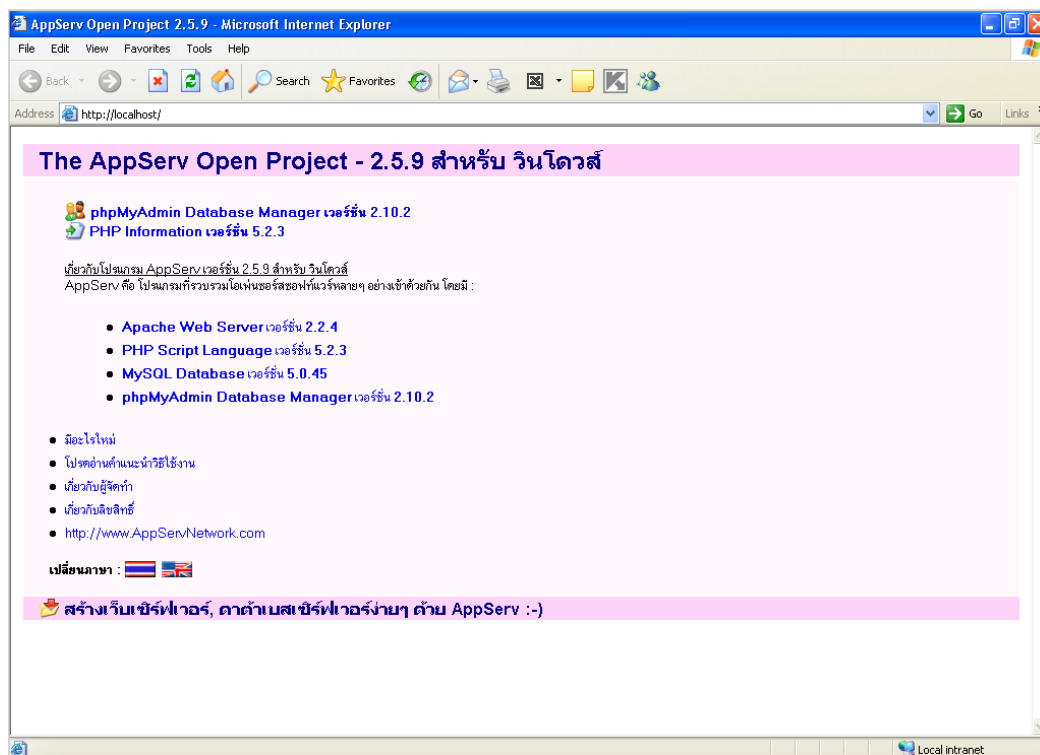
AppServ Open Project 2.5.9 - Microsoft Internet Explorer

File Edit View Favorites Tools Help

Back Search Favorites

Address http://localhost/ Go Links

The AppServ Open Project - 2.5.9 สำหรับ วินโดวส์

phpMyAdmin Database Manager เวอร์ชั่น 2.10.2
PHP Information เวอร์ชั่น 5.2.3

เกี่ยวกับโปรแกรม AppServ เวอร์ชั่น 2.5.9 สำหรับ วินโดวส์
AppServ คือ โปรแกรมที่รวบรวมโอเพ่นซอร์สซอฟท์แวร์หลายๆ อย่างเข้าด้วยกัน โดยมี :

- Apache Web Server เวอร์ชั่น 2.2.4
- PHP Script Language เวอร์ชั่น 5.2.3
- MySQL Database เวอร์ชั่น 5.0.45
- phpMyAdmin Database Manager เวอร์ชั่น 2.10.2

- มีอะไรใหม่
- โปรดอ่านคำแนะนำวิธีใช้งาน
- เกี่ยวกับผู้จัดทำ
- เกี่ยวกับลิขสิทธิ์
- http://www.AppServNetwork.com

เปลี่ยนภาษา :

สร้างเว็บเซิร์ฟเวอร์, ดาต้าเบสเซิร์ฟเวอร์ง่ายๆ ด้วย AppServ :-)

Local intranet